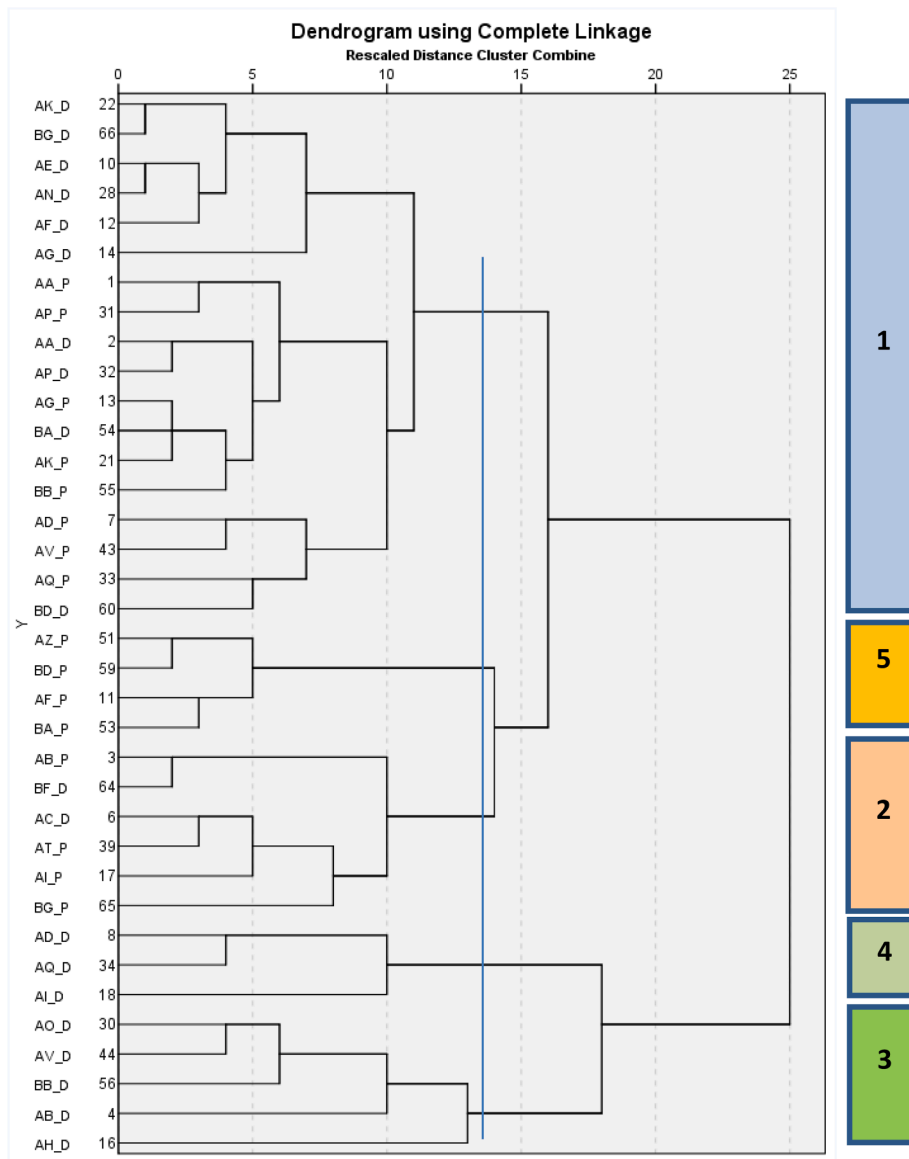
Dendrogram using Complete Linkage
Rescaled Distance Cluster Combine

0 5 10 15 20 25

Y

AK_D 22
BG_D 66
AE_D 10
AN_D 28
AF_D 12
AG_D 14
AA_P 1
AP_P 31
AA_D 2
AP_D 32
AG_P 13
BA_D 54
AK_P 21
BB_P 55
AD_P 7
AV_P 43
AQ_P 33
BD_D 60
AZ_P 51
BD_P 59
AF_P 11
BA_P 53
AB_P 3
BF_D 64
AC_D 6
AT_P 39
AI_P 17
BG_P 65
AD_D 8
AQ_D 34
AI_D 18
AO_D 30
AV_D 44
BB_D 56
AB_D 4
AH_D 16

1
5
2
4
3